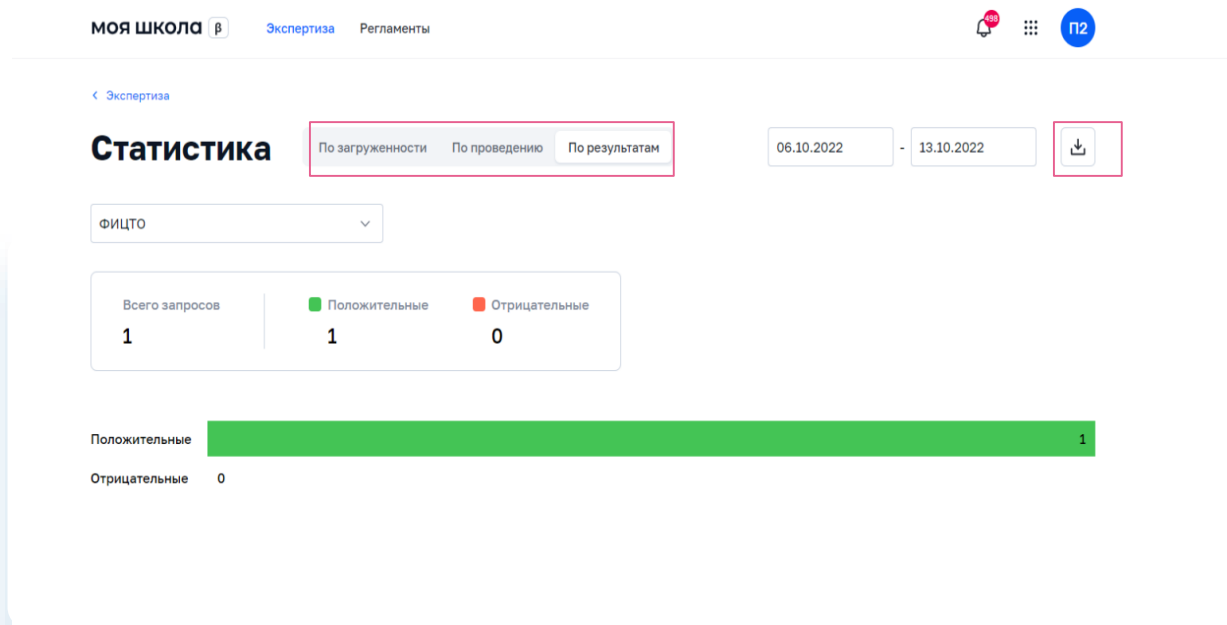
МОЯ ШКОЛА β Экспертиза Регламенты 498 П2

‹ Экспертиза

Статистика По загруженности По проведению По результатам 06.10.2022 - 13.10.2022

ФИЦТО

Всего запросов
1

Положительные
1

Отрицательные
0

Положительные 1
Отрицательные 0